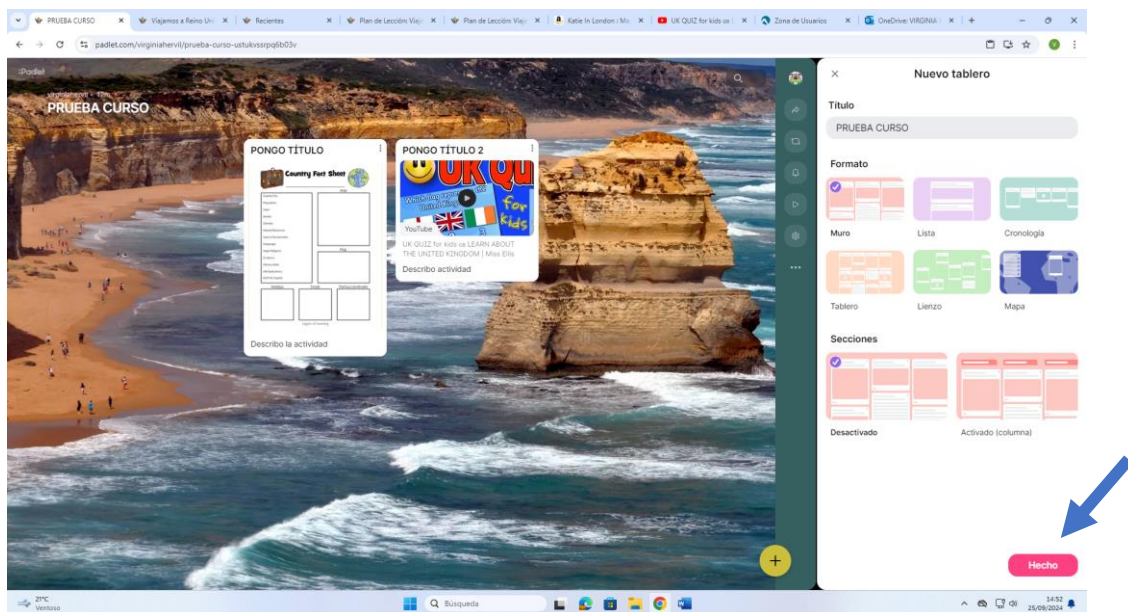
PRUEBA CURSO | Viajamos a Reino Un | Recientes | Plan de Lección Viaj | Plan de Lección Viaj | Katie In London / Mo | UK QUIZ for kids us | Zona de Usuarios | OneDrive: VIRGINIA

padlet.com/virginiahervil/prueba-curso-ustukvssrpq6b03v

Padlet

virginiahervil + 1 m

PRUEBA CURSO

PONGO TÍTULO

Country Fact Sheet

Describo la actividad

PONGO TÍTULO 2

UK QU for kids

YouTube

UK QUIZ for kids ca LEARN ABOUT THE UNITED KINGDOM | Miss Ellis

Describo actividad

Nuevo tablero

Título

PRUEBA CURSO

Formato

Muro

Lista

Cronología

Tablero

Lienzo

Mapa

Secciones

Desactivado

Activado (columna)

Hecho

21°C
Ventoso

Búsqueda

14:52
25/09/2024